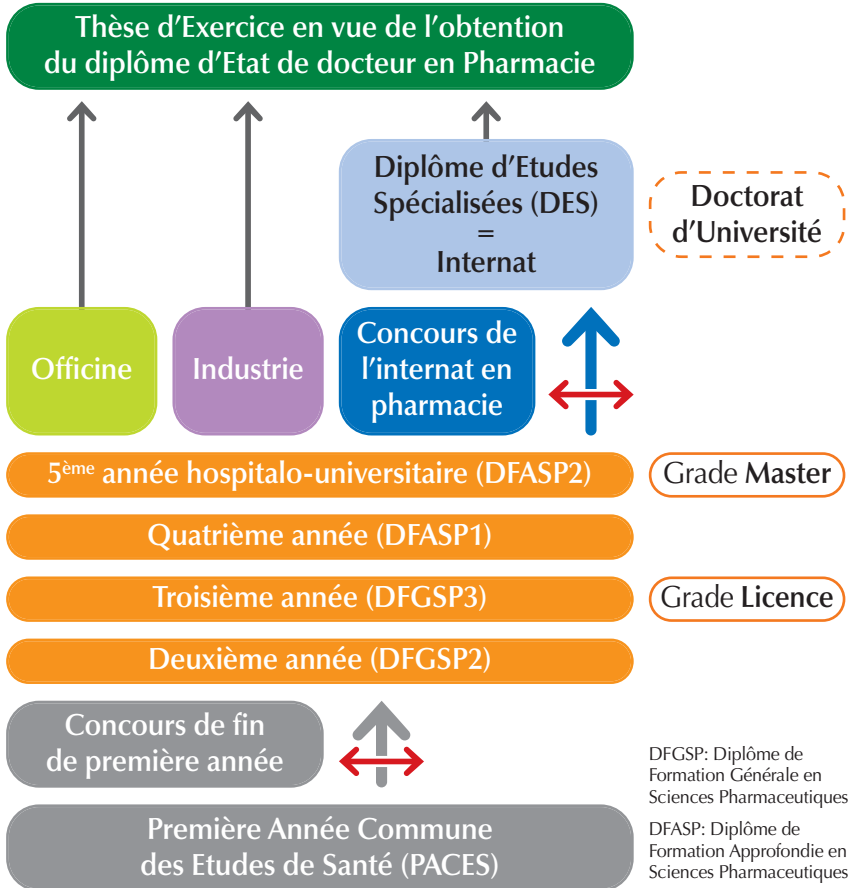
Thèse d'Exercice en vue de l'obtention du diplôme d'Etat de docteur en Pharmacie

Diplôme d'Etudes Spécialisées (DES) = Internat

Doctorat d'Université

Officine

Industrie

Concours de l'internat en pharmacie

$5^{ème}$ année hospitalo-universitaire (DFASP2)

Grade Master

Quatrième année (DFASP1)

Troisième année (DFGSP3)

Grade Licence

Deuxième année (DFGSP2)

Concours de fin de première année

Première Année Commune des Etudes de Santé (PACES)

DFGSP: Diplôme de Formation Générale en Sciences Pharmaceutiques

DFASP: Diplôme de Formation Approfondie en Sciences Pharmaceutiques